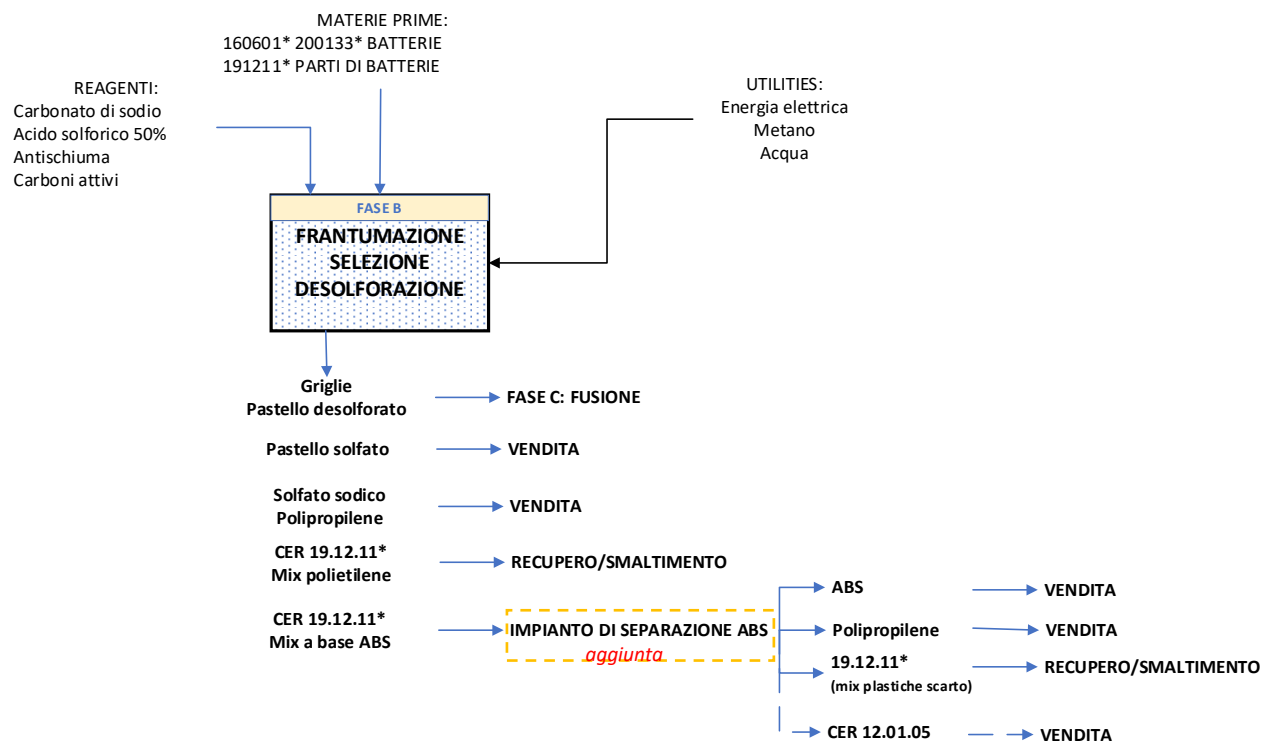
MATERIE PRIME:
160601* 200133* BATTERIE
191211* PARTI DI BATTERIE

REAGENTI:
Carbonato di sodio
Acido solforico 50%
Antischiuma
Carboni attivi

UTILITIES:
Energia elettrica
Metano
Acqua

FASE B
FRANTUMAZIONE
SELEZIONE
DESOLFORAZIONE

Griglie
Pastello desolforato
FASE C: FUSIONE

Pastello solfato
VENDITA

Solfato sodico
Polipropilene
VENDITA

CER 19.12.11*
Mix polietilene
RECUPERO/SMALTIMENTO

CER 19.12.11*
Mix a base ABS
IMPIANTO DI SEPARAZIONE ABS
aggiunta

ABS
VENDITA

Polipropilene
VENDITA

19.12.11*
(mix plastiche scarto)
RECUPERO/SMALTIMENTO

CER 12.01.05
VENDITA